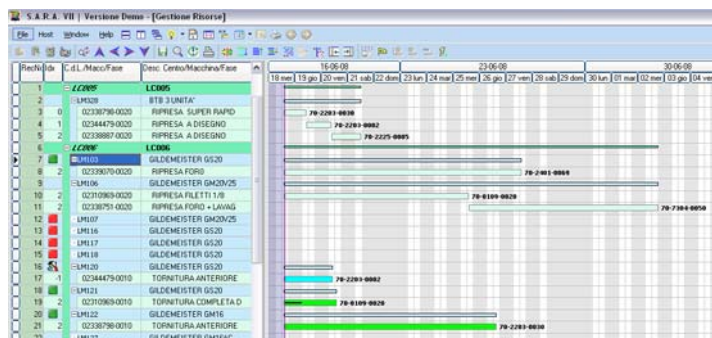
S.A.R.A. VII | Versione Demo - [Gestione Risorse]

File Host Window Help

| RecNo | Idx | C.d.L./Macc/Fase | Desc Centro/Macchina/Fase |
|---|---|---|---|
| 1 | | LC005 | LC005 |
| 2 | | LM328 | BTB 3 UNITA' |
| 3 | 0 | 02338790-0020 | RIPRESA SUPER RAPID |
| 4 | 1 | 02344479-0020 | RIPRESA A DISEGNO |
| 5 | 2 | 02338887-0020 | RIPRESA A DISEGNO |
| 6 | | LC006 | LC006 |
| 7 | | LM103 | GILDEMEISTER GS20 |
| 8 | 2 | 02339070-0020 | RIPRESA FORO |
| 9 | | LM106 | GILDEMEISTER GM20/25 |
| 10 | 2 | 02310969-0020 | RIPRESA FILETTI 1/8 |
| 11 | 2 | 02338751-0020 | RIPRESA FORO + LAVAG |
| 12 | | LM107 | GILDEMEISTER GM20/25 |
| 13 | | LM116 | GILDEMEISTER GS20 |
| 14 | | LM117 | GILDEMEISTER GS20 |
| 15 | | LM118 | GILDEMEISTER GS20 |
| 16 | | LM120 | GILDEMEISTER GS20 |
| 17 | 1 | 02344479-0010 | TORNITURA ANTERIORE |
| 18 | | LM121 | GILDEMEISTER GS20 |
| 19 | 2 | 02310969-0010 | TORNITURA COMPLETA D |
| 20 | | LM122 | GILDEMEISTER GM16 |
| 21 | 2 | 02338790-0010 | TORNITURA ANTERIORE |
| 22 | | LM123 | GILDEMEISTER GM16C |

16-06-08 23-06-08 30-06-08
18 mer 19 gio 20 ven 21 sab 22 dom 23 lun 24 mar 25 mer 26 gio 27 ven 28 sab 29 dom 30 lun 01 mar 02 mer 03 gio 04 ven

70-2203-0030
70-2203-0002
70-2225-0005
70-2401-0069
70-0109-0020
70-7304-0050
70-2203-0002
70-0109-0020
70-2203-0030